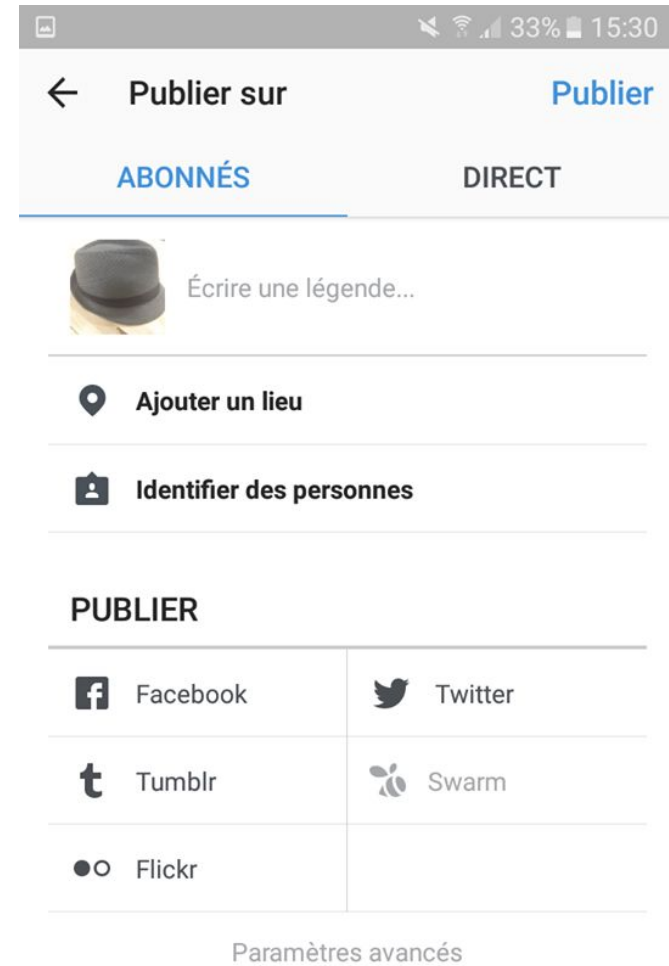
33% 15:30

Publier sur

Publier

ABONNÉS

DIRECT

Écrire une légende...

Ajouter un lieu

Identifier des personnes

PUBLIER

| | |
|---|---|
| Facebook | Twitter |
| Tumblr | Swarm |
| Flickr | |

Paramètres avancés